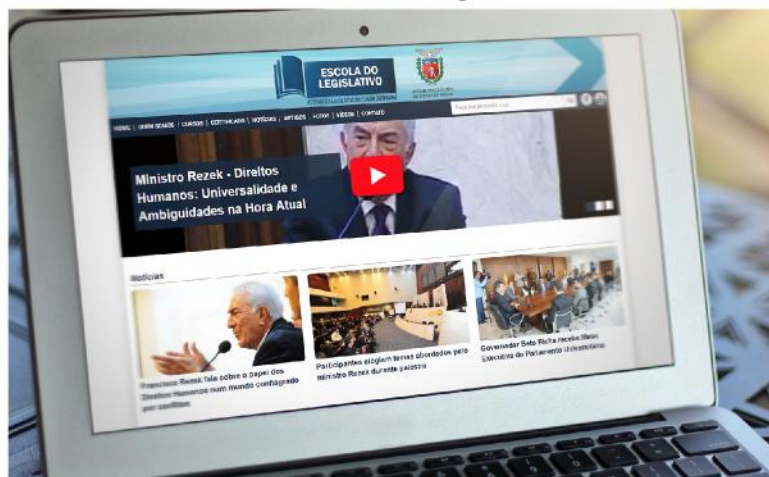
ESCOLA DO LEGISLATIVO

HOME | QUEM SOMOS | CURSOS | CERTIFICADOS | NOTÍCIAS | ARTIGOS | FOTOS | VÍDEOS | CONTATO

Ministro Rezek - Direitos Humanos: Universalidade e Ambiguidades na Hora Atual

Notícias

Francisco Rezek fala sobre o papel dos Direitos Humanos num mundo conflagrado por conflitos

Participantes elogiam temas abordados pelo ministro Rezek durante palestra

Governador Beto Richa recebe Mesa Executiva do Parlamento Universitário